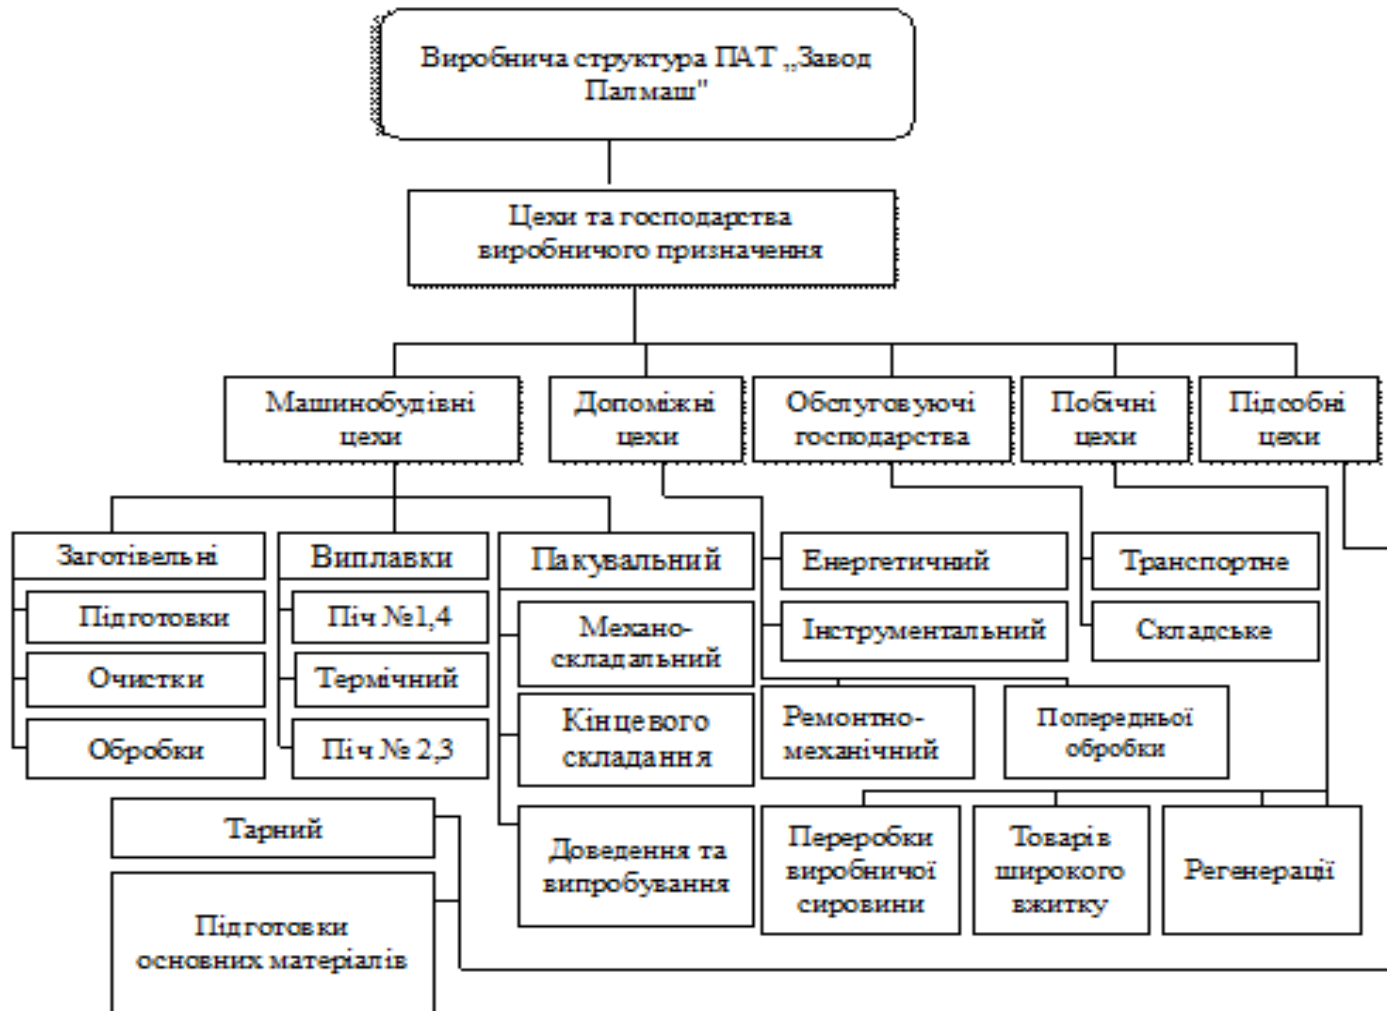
Виробнича структура ПАТ „Завод Палмаш"

Цехи та господарства виробничого призначення

Машинобудівні цехи

Допоміжні цехи

Обслуговуючі господарства

Побічні цехи

Підсобні цехи

Заготівельні

Підготовки

Очистки

Обробки

Виплавки

Піч №1,4

Термічний

Піч № 2,3

Пакувальний

Механо-складальний

Кінцевого складання

Доведення та випробування

Енергетичний

Інструментальний

Ремонтно-механічний

Попередньої обробки

Транспортне

Складське

Тарний

Підготовки основних матеріалів

Переробки виробничої сировини

Товарів широкого вжитку

Регенерації